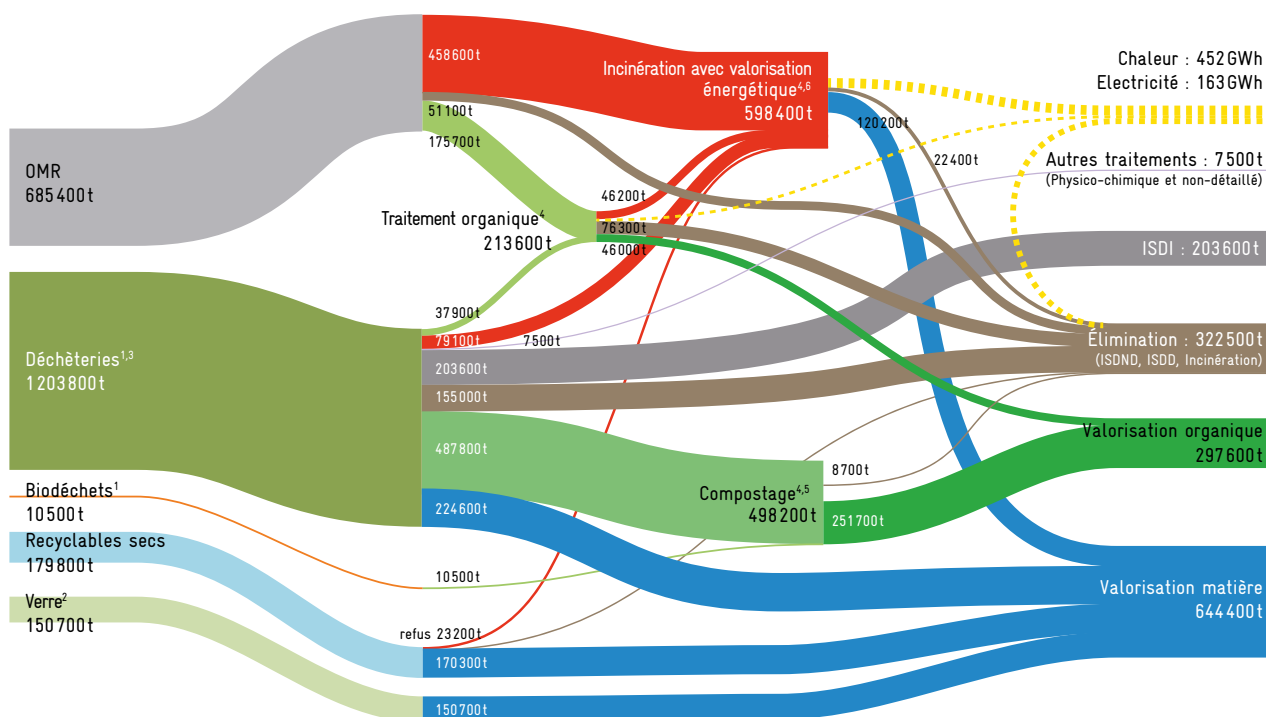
458600t

Incinération avec valorisation énergétique$^{4,6}$
598400t

Chaleur : 452 GWh
Electricité : 163 GWh

51100t
175700t

120200t

22400t

OMR
685400t

Autres traitements : 7500t
(Physico-chimique et non-détaillé)

46200t
Traitement organique$^{4}$
213600t
76300t
46000t

ISDI : 203600t

37900t
79100t
7500t

Élimination : 322500t
(ISDND, ISDD, Incinération)

Déchèteries$^{1,3}$
1203800t

203600t
155000t

487800t

Valorisation organique
297600t

8700t

Compostage$^{4,5}$
498200t

Biodéchets$^{1}$
10500t

224600t

251700t

Recyclables secs
179800t

10500t

Valorisation matière
644400t

Verre$^{2}$
150700t

refus 23200t

170300t

150700t